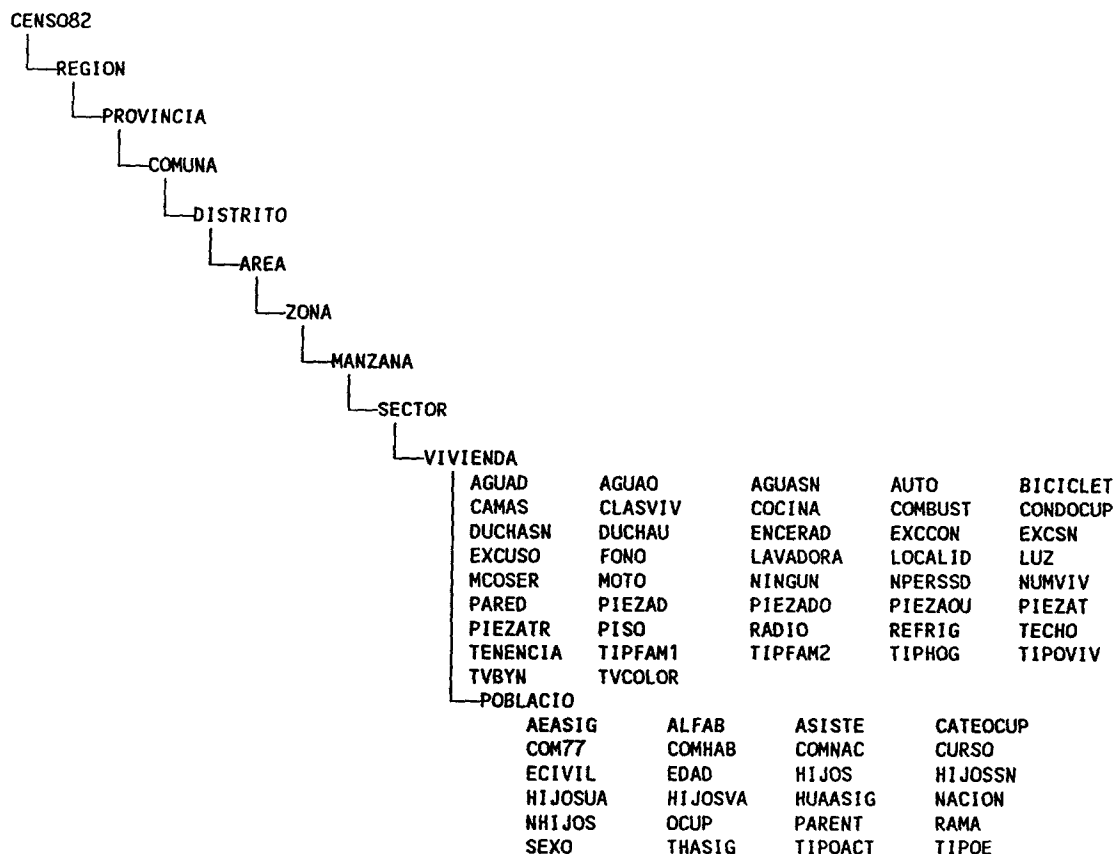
CENSO82
REGION
PROVINCIA
COMUNA
DISTRITO
AREA
ZONA
MANZANA
SECTOR
VIVIENDA

| | | | | |
|---|---|---|---|---|
| AGUAD | AGUAO | AGUASN | AUTO | BICICLET |
| CAMAS | CLASVIV | COCINA | COMBUST | CONDOCUP |
| DUCHASN | DUCHAU | ENCERAD | EXCCON | EXCSN |
| EXCUSO | FONO | LAVADORA | LOCALID | LUZ |
| MCOSER | MOTO | NINGUN | NPERSSD | NUMVIV |
| PARED | PIEZAD | PIEZADO | PIEZAOU | PIEZAT |
| PIEZATR | PISO | RADIO | REFRIG | TECHO |
| TENENCIA | TIPFAM1 | TIPFAM2 | TIPHOG | TIPOVIV |
| TVBYN | TVCOLOR | | | |

POBLACIO

| | | | |
|---|---|---|---|
| AEASIG | ALFAB | ASISTE | CATEOCUP |
| COM77 | COMHAB | COMNAC | CURSO |
| ECIVIL | EDAD | HIJOS | HIJOSSN |
| HIJOSUA | HIJOSVA | HUAASIG | NACION |
| NHIJOS | OCUP | PARENT | RAMA |
| SEXO | THASIG | TIPOACT | TIPOE |